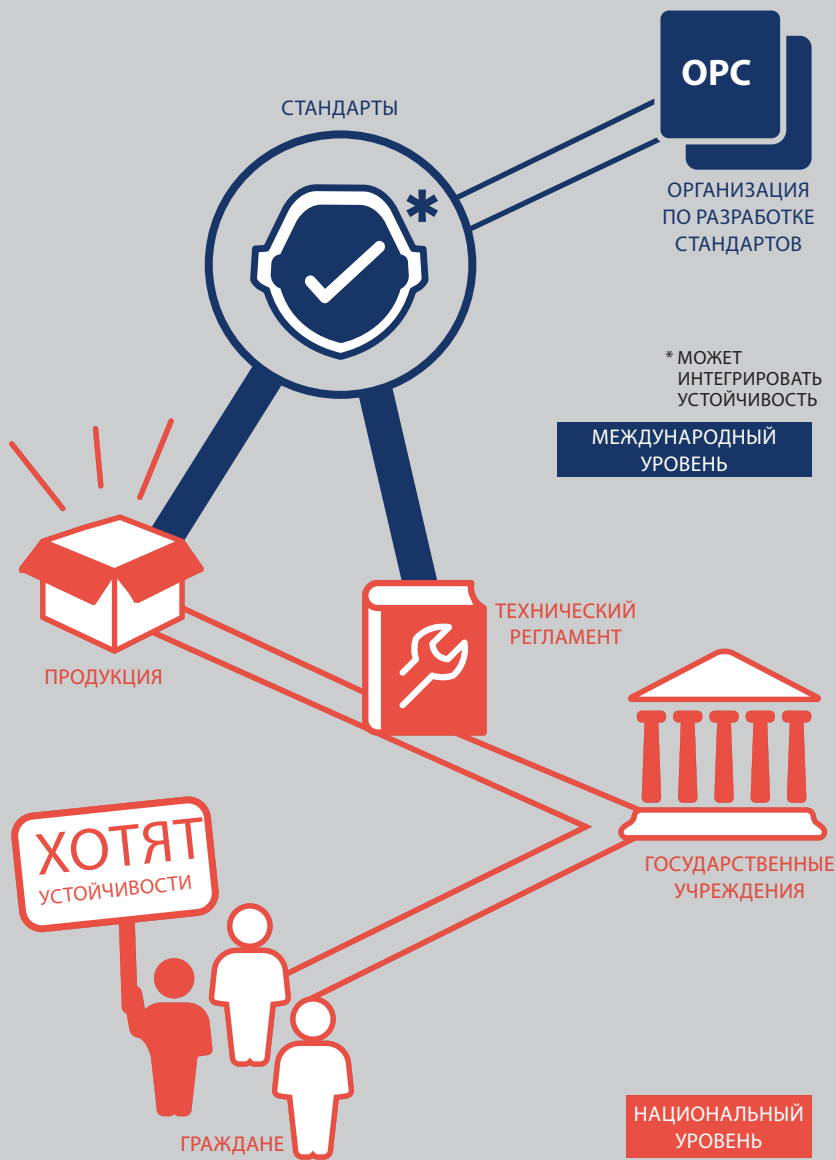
ОРС

СТАНДАРТЫ

ОРГАНИЗАЦИЯ ПО РАЗРАБОТКЕ СТАНДАРТОВ

* МОЖЕТ ИНТЕГРИРОВАТЬ УСТОЙЧИВОСТЬ

МЕЖДУНАРОДНЫЙ УРОВЕНЬ

ТЕХНИЧЕСКИЙ РЕГЛАМЕНТ

ПРОДУКЦИЯ

ХОТЯТ УСТОЙЧИВОСТИ

ГОСУДАРСТВЕННЫЕ УЧРЕЖДЕНИЯ

ГРАЖДАНЕ

НАЦИОНАЛЬНЫЙ УРОВЕНЬ